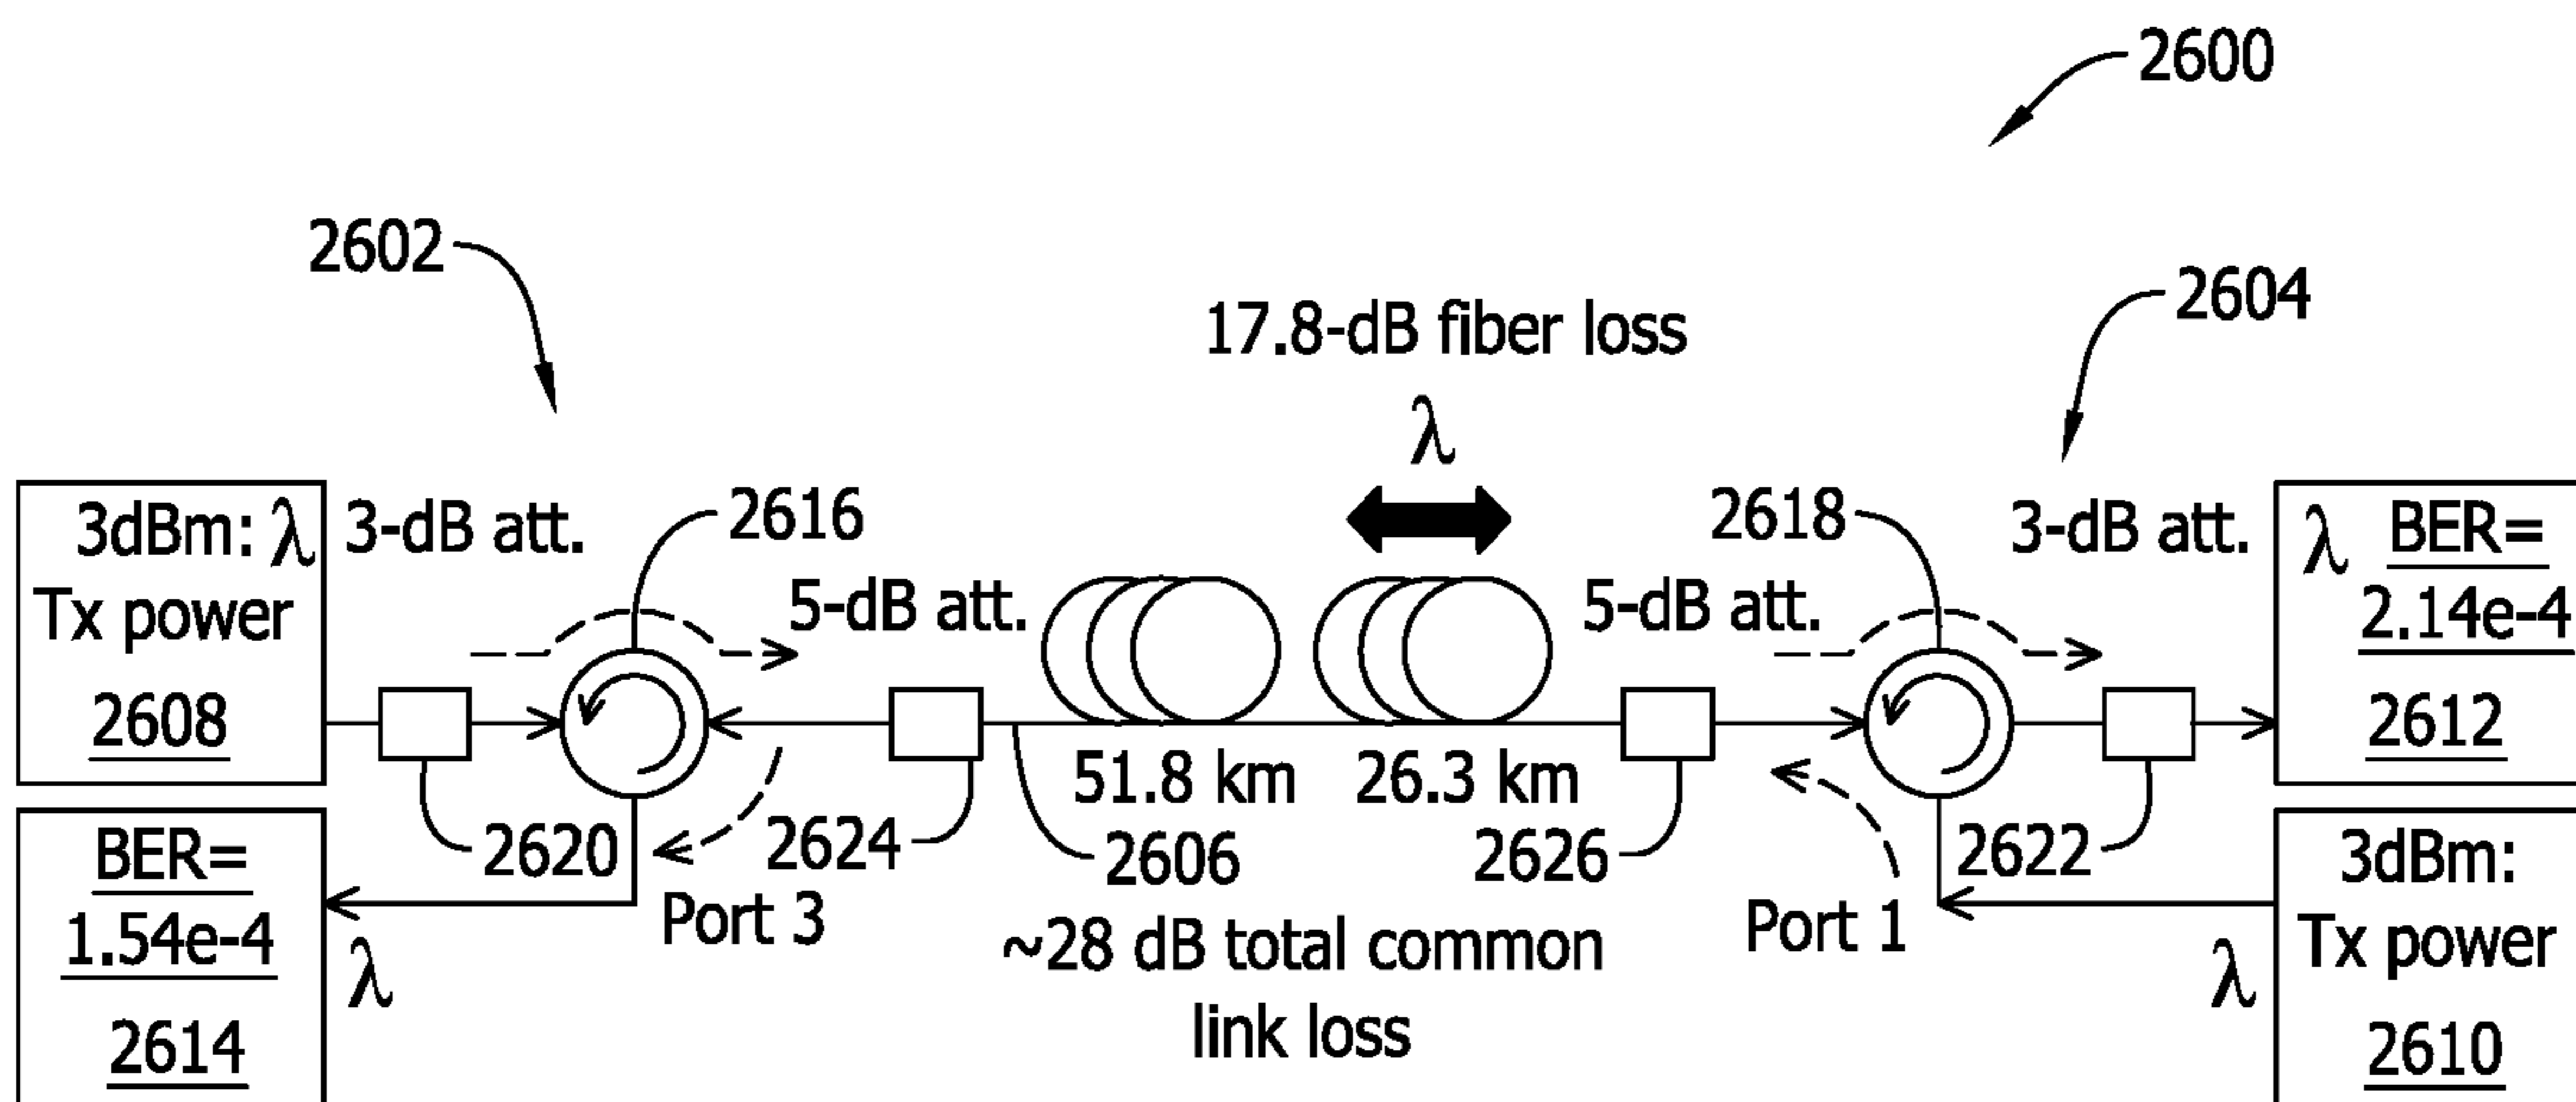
2600

2602

2604

17.8-dB fiber loss

$\lambda$

3dBm: $\lambda$
Tx power
2608

3-dB att.

2616

5-dB att.

2618

3-dB att.

$\lambda$ BER=
2.14e-4
2612

51.8 km

26.3 km

5-dB att.

BER=
1.54e-4
2614

$\lambda$

2620

2624

2606

2626

2622

Port 3

~28 dB total common link loss

Port 1

$\lambda$

3dBm:
Tx power
2610